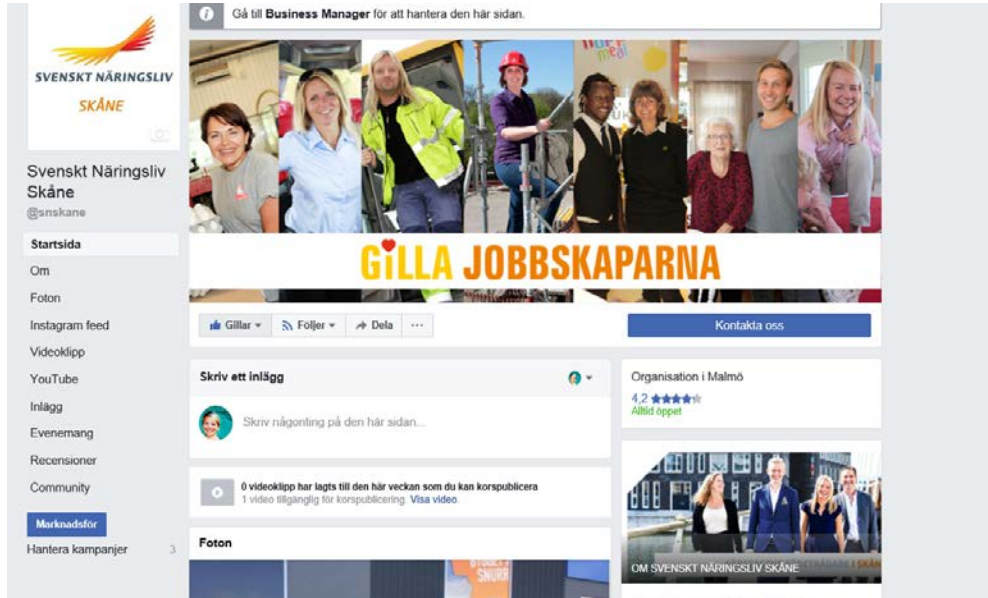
Gå till Business Manager för att hantera den här sidan.

SVENSKT NÄRINGSLIV
SKÅNE

Svenskt Näringsliv Skåne
@snskane

Startsida
Om
Foton
Instagram feed
Videoklipp
YouTube
Inlägg
Evenemang
Recensioner
Community

Marknadsför
Hantera kampanjer 3

GILLA JOBBSKAPARNA

Gillar
Följer
Dela
...

Kontakta oss

Skriv ett inlägg

Skriv någonting på den här sidan...

0 videoklipp har lagts till den här veckan som du kan korspublicera
1 video tillgänglig för korspublicering. Visa video.

Foton

Organisation i Malmö
4,2
Alltid öppet

OM SVENSKT NÄRINGSLIV SKÅNE